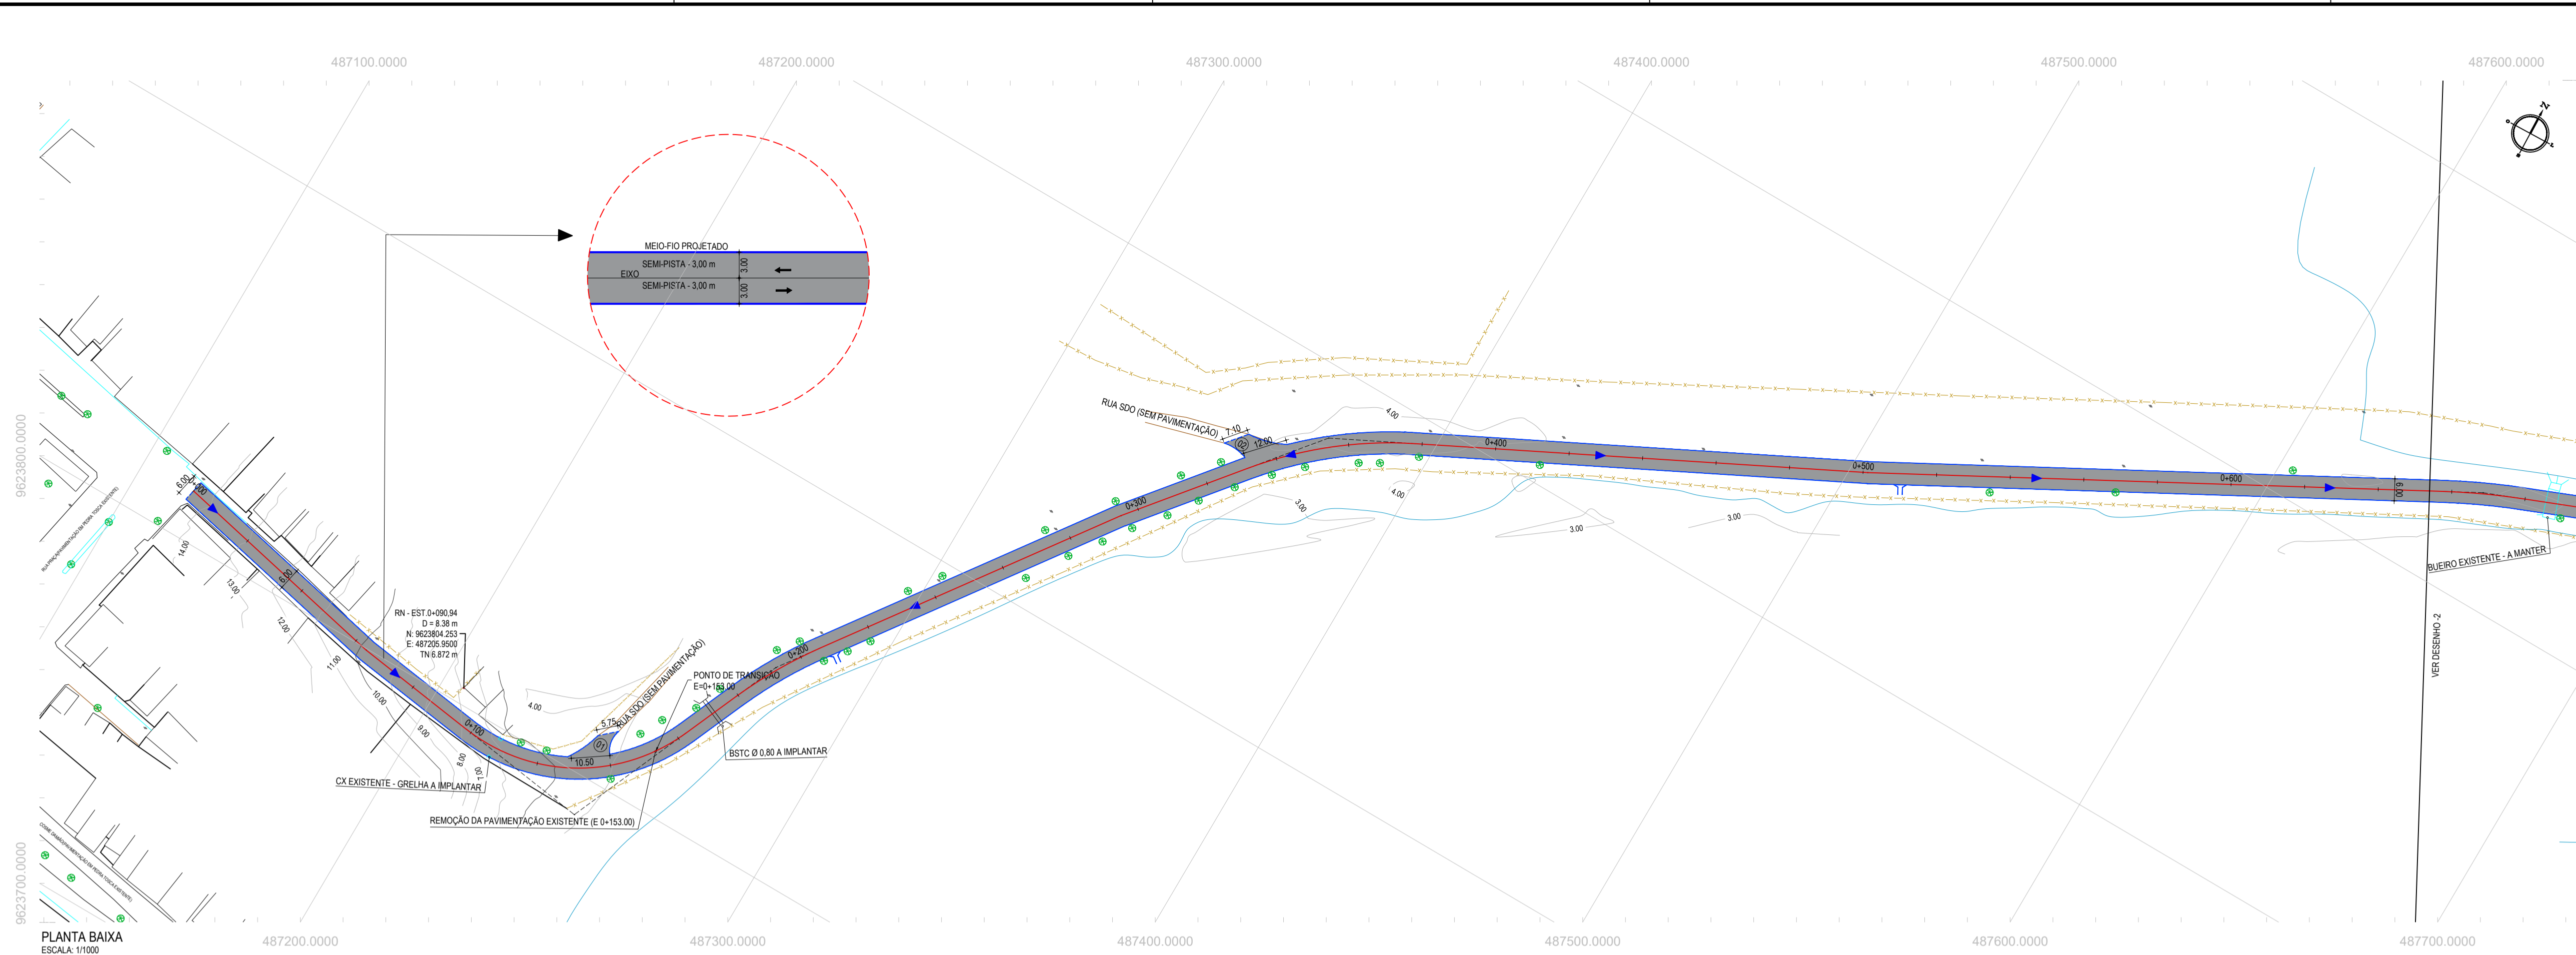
487100.0000
487200.0000
487300.0000
487400.0000
487500.0000
487600.0000

MEIO-FIO PROJETADO
SEMI-PISTA - 3,00 m
EIXO
SEMI-PISTA - 3,00 m
3.00
3.00

9623800.0000
9623700.0000

RUA SDO (SEM PAVIMENTAÇÃO)
7.10
12.00
4.00
0+400
0+500
0+600
6.00
4.00
3.00
3.00
3.00
0+300
BUEIRO EXISTENTE - A MANTER
VER DESENHO -2

6.00
14.00
13.00
12.00
11.00
10.00
9.00
8.00
7.00
RN - EST.0+090,94
D = 8.38 m
N: 9623804.253
E: 487205.9500
TN 6.872 m
4.00
5.75
RUA SDO (SEM PAVIMENTAÇÃO)
PONTO DE TRANSIÇÃO
E=0+153.00
0+200
0+100
10.50
BSTC Ø 0,80 A IMPLANTAR
CX EXISTENTE - GRELHA A IMPLANTAR
REMOÇÃO DA PAVIMENTAÇÃO EXISTENTE (E 0+153.00)

PLANTA BAIXA
ESCALA: 1/1000
487200.0000
487300.0000
487400.0000
487500.0000
487600.0000
487700.0000